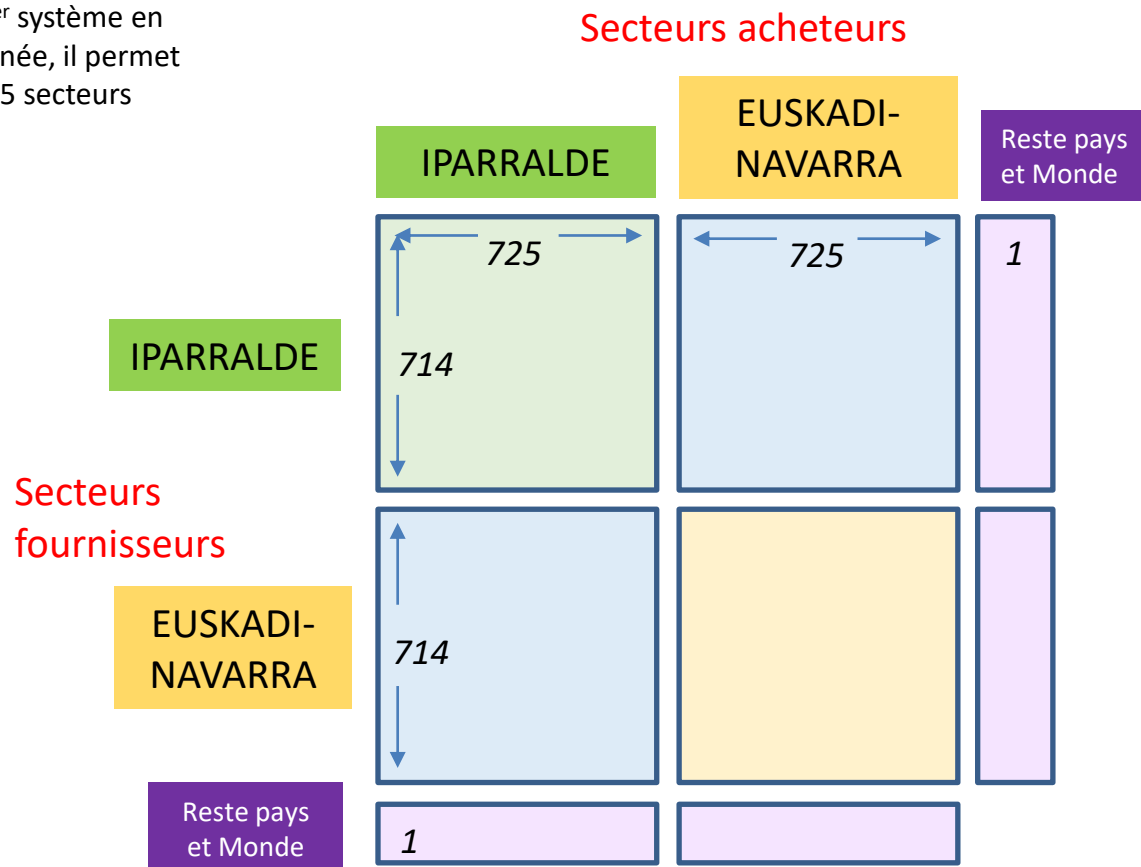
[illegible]er système en
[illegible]née, il permet
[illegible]5 secteurs

Secteurs acheteurs

IPARRALDE

EUSKADI-NAVARRA

Reste pays et Monde

725

725

1

IPARRALDE

714

Secteurs fournisseurs

EUSKADI-NAVARRA

714

Reste pays et Monde

1